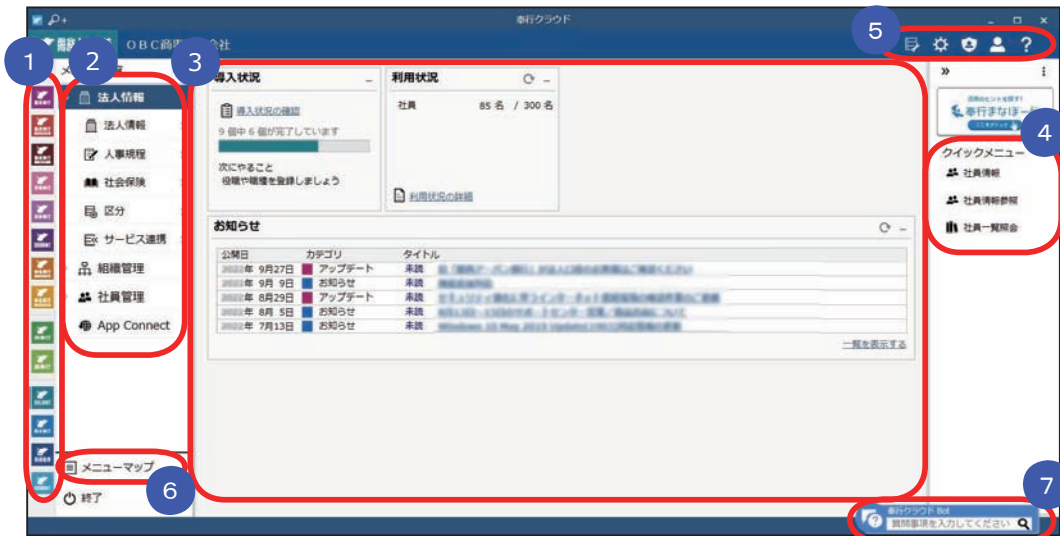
奉行クラウド

OBC商事株式会社

1 2 3 4 5 6 7

法人情報
法人情報
人事規程
社会保険
区分
サービス連携
組織管理
社員管理
App Connect

メニューマップ
終了

導入状況
導入状況の確認
9 個中 6 個が完了しています
次にやること
役職や職種を登録しましょう

利用状況
社員 85 名 / 300 名
利用状況の詳細

お知らせ

| 公開日 | カテゴリ | タイトル | |
|---|---|---|---|
| 2022年 9月27日 | アップデート | 未読 | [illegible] |
| 2022年 9月 9日 | お知らせ | 未読 | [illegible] |
| 2022年 8月29日 | アップデート | 未読 | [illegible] |
| 2022年 8月 5日 | お知らせ | 未読 | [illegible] |
| 2022年 7月13日 | お知らせ | 未読 | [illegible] |

一覧を表示する

奉行まなぼーど

クイックメニュー
社員情報
社員情報参照
社員一覧照会

奉行クラウド Bot
質問事項を入力してください